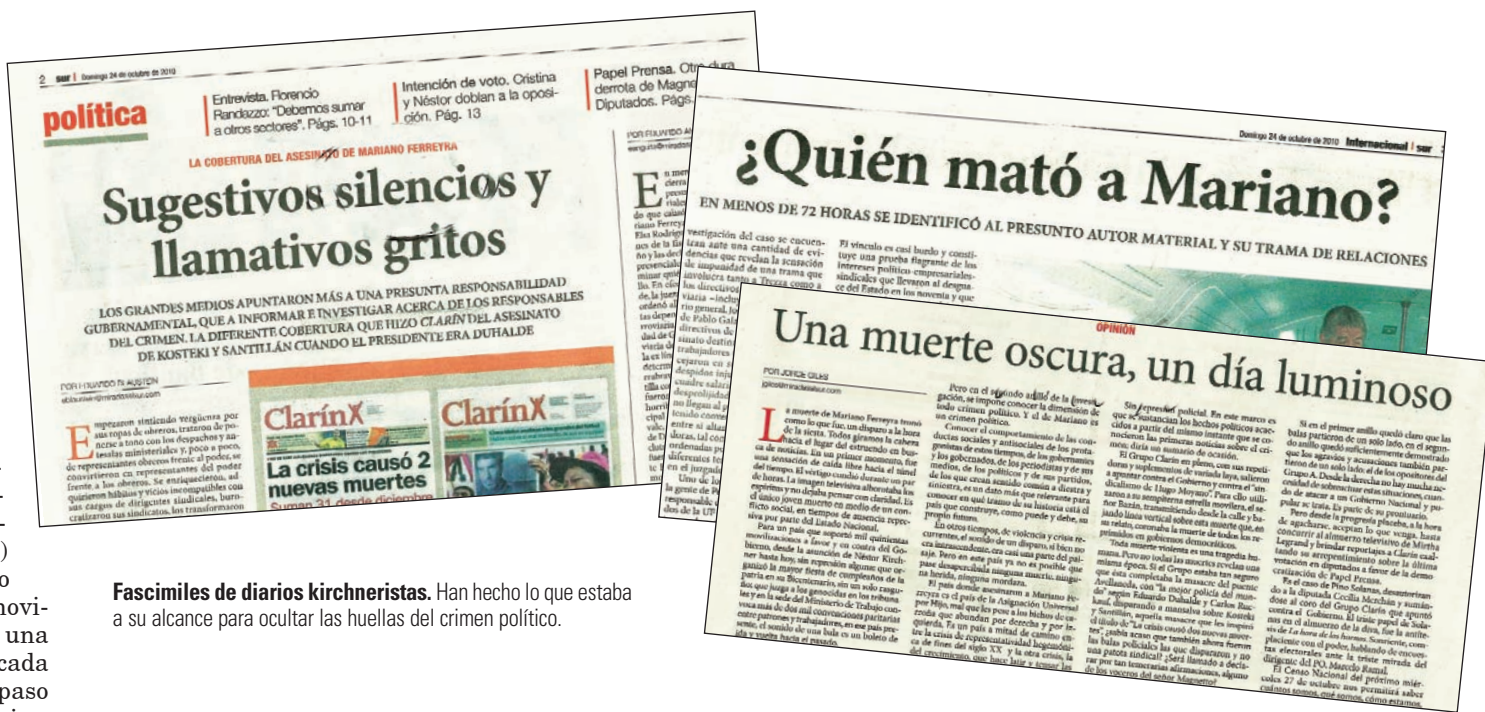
2 sur | Domingo 24 de octubre de 2010

política

Entrevista. Florencio Randazzo: "Debemos sumar a otros sectores". Págs. 10-11

Intención de voto. Cristina y Néstor doblan a la oposición. Pág. 13

Papel Prensa. Otra dura derrota de Magnetto en Diputados. Págs. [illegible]

LA COBERTURA DEL ASESINATO DE MARIANO FERREYRA

Sugestivos silencios y llamativos gritos

LOS GRANDES MEDIOS APUNTARON MÁS A UNA PRESUNTA RESPONSABILIDAD GUBERNAMENTAL QUE A INFORMAR E INVESTIGAR ACERCA DE LOS RESPONSABLES DEL CRIMEN. LA DIFERENTE COBERTURA QUE HIZO CLARÍN DEL ASESINATO DE KOSTEKI Y SANTILLÁN CUANDO EL PRESIDENTE ERA DUHALDE

Clarín

La crisis causó 2 nuevas muertes

Clarín

Domingo 24 de octubre de 2010 Internacional | sur

¿Quién mató a Mariano?

EN MENOS DE 72 HORAS SE IDENTIFICÓ AL PRESUNTO AUTOR MATERIAL Y SU TRAMA DE RELACIONES

OPINIÓN

Una muerte oscura, un día luminoso

POR JORGE GILES

La muerte de Mariano Ferreyra tronó como lo que fue, un disparo a la hora de la siesta. Todos giramos la cabeza hacia el lugar del estruendo en busca de noticias.

Fascimiles de diarios kirchneristas. Han hecho lo que estaba a su alcance para ocultar las huellas del crimen político.